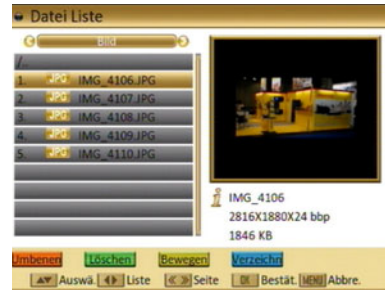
Datei Liste

Bild

/..
1. JPG IMG_4106.JPG
2. JPG IMG_4107.JPG
3. JPG IMG_4108.JPG
4. JPG IMG_4109.JPG
5. JPG IMG_4110.JPG

IMG_4106
2816X1880X24 bbp
1846 KB

Umbenen Löschen Bewegen Verzeichn

Auswä. Liste Seite OK Bestät. MENU Abbre.